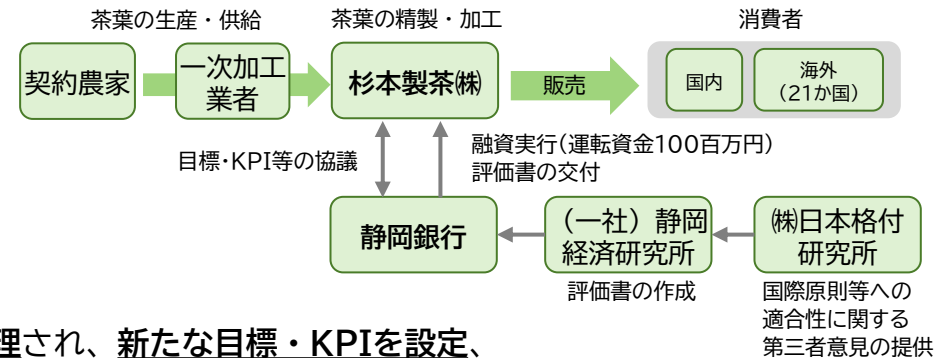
茶葉の生産・供給

茶葉の精製・加工

消費者

契約農家

一次加工業者

杉本製茶㈱

販売

国内

海外
(21か国)

目標・KPI等の協議

融資実行(運転資金100百万円)
評価書の交付

静岡銀行

(一社)静岡経済研究所

㈱日本格付研究所

評価書の作成

国際原則等への適合性に関する第三者意見の提供

理され、新たな目標・KPIを設定、